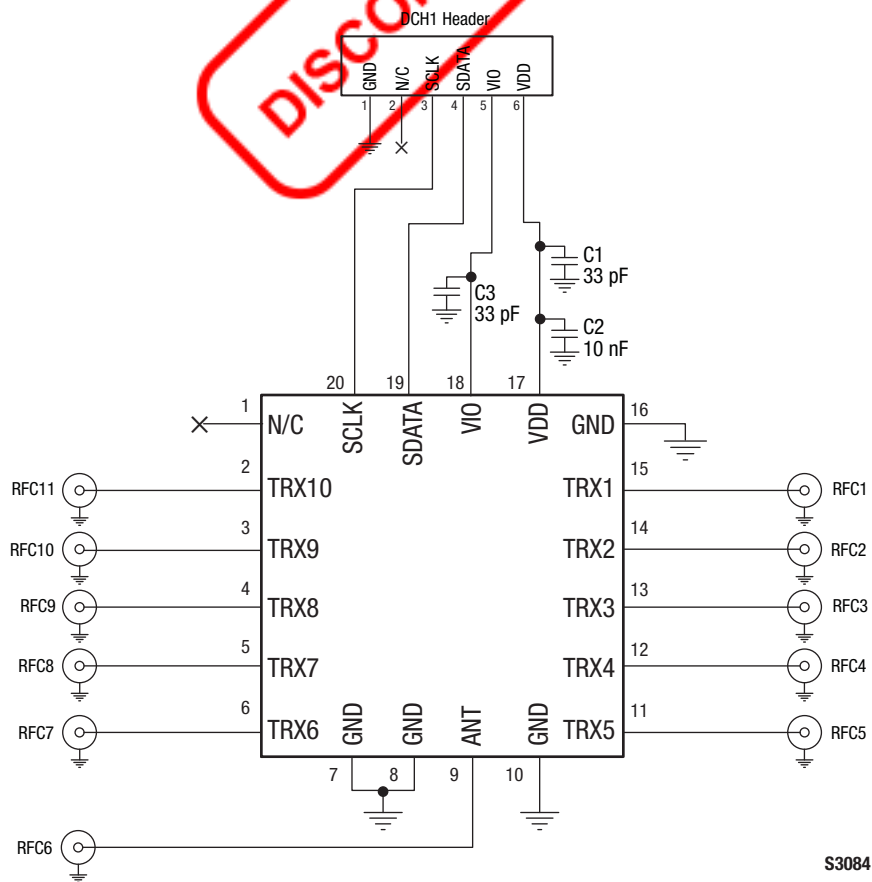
DISCO

DCH1 Header

GND N/C SCLK SDATA VIO VDD
1 2 3 4 5 6

C1
33 pF

C3
33 pF

C2
10 nF

20 19 18 17

SCLK SDATA VIO VDD

1 N/C
16 GND

RFC11 2 TRX10
TRX1 15 RFC1

RFC10 3 TRX9
TRX2 14 RFC2

RFC9 4 TRX8
TRX3 13 RFC3

RFC8 5 TRX7
TRX4 12 RFC4

RFC7 6 TRX6
TRX5 11 RFC5

GND GND ANT GND
7 8 9 10

RFC6

S3084